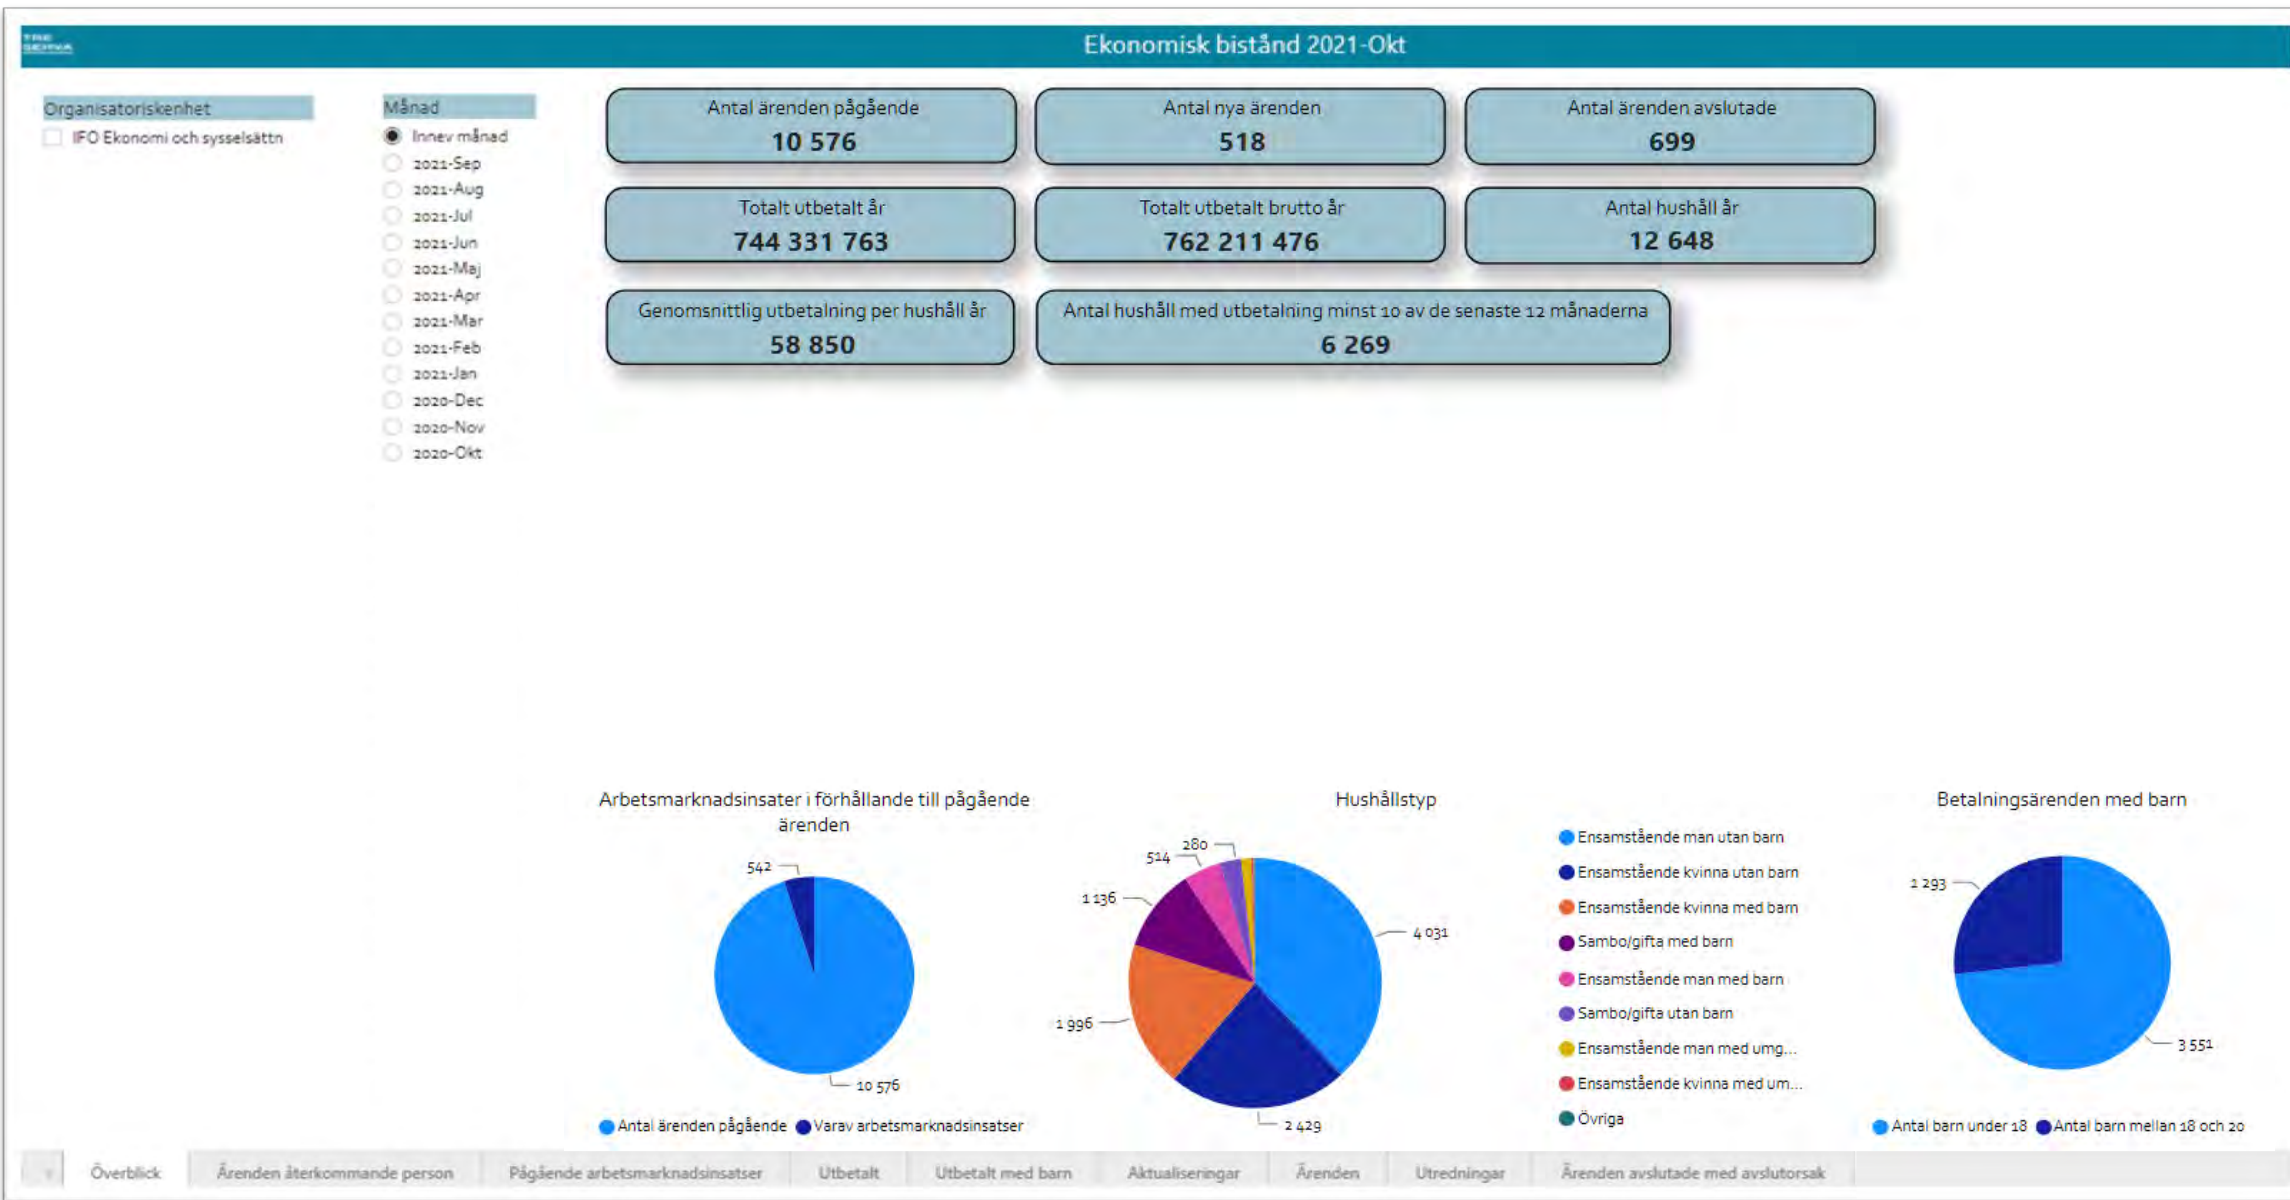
Ekonomisk bistånd 2021-Okt

Organisatoriskenhet
IFO Ekonomi och sysselsättn

Månad
Innev månad
2021-Sep
2021-Aug
2021-Jul
2021-Jun
2021-Maj
2021-Apr
2021-Mar
2021-Feb
2021-Jan
2020-Dec
2020-Nov
2020-Okt

Antal ärenden pågående
10 576

Antal nya ärenden
518

Antal ärenden avslutade
699

Totalt utbetalt år
744 331 763

Totalt utbetalt brutto år
762 211 476

Antal hushåll år
12 648

Genomsnittlig utbetalning per hushåll år
58 850

Antal hushåll med utbetalning minst 10 av de senaste 12 månaderna
6 269

Arbetsmarknadsinsater i förhållande till pågående ärenden

542
10 576

Antal ärenden pågående
Varav arbetsmarknadsinsatser

Hushållstyp

280
514
1 136
1 996
2 429
4 031

Ensamstående man utan barn
Ensamstående kvinna utan barn
Ensamstående kvinna med barn
Sambo/gifta med barn
Ensamstående man med barn
Sambo/gifta utan barn
Ensamstående man med umg...
Ensamstående kvinna med um...
Övriga

Betalningsärenden med barn

1 293
3 551

Antal barn under 18
Antal barn mellan 18 och 20

Överblick
Ärenden återkommande person
Pågående arbetsmarknadsinsatser
Utbetalt
Utbetalt med barn
Aktualiseringar
Ärenden
Utredningar
Ärenden avslutade med avslutorsak